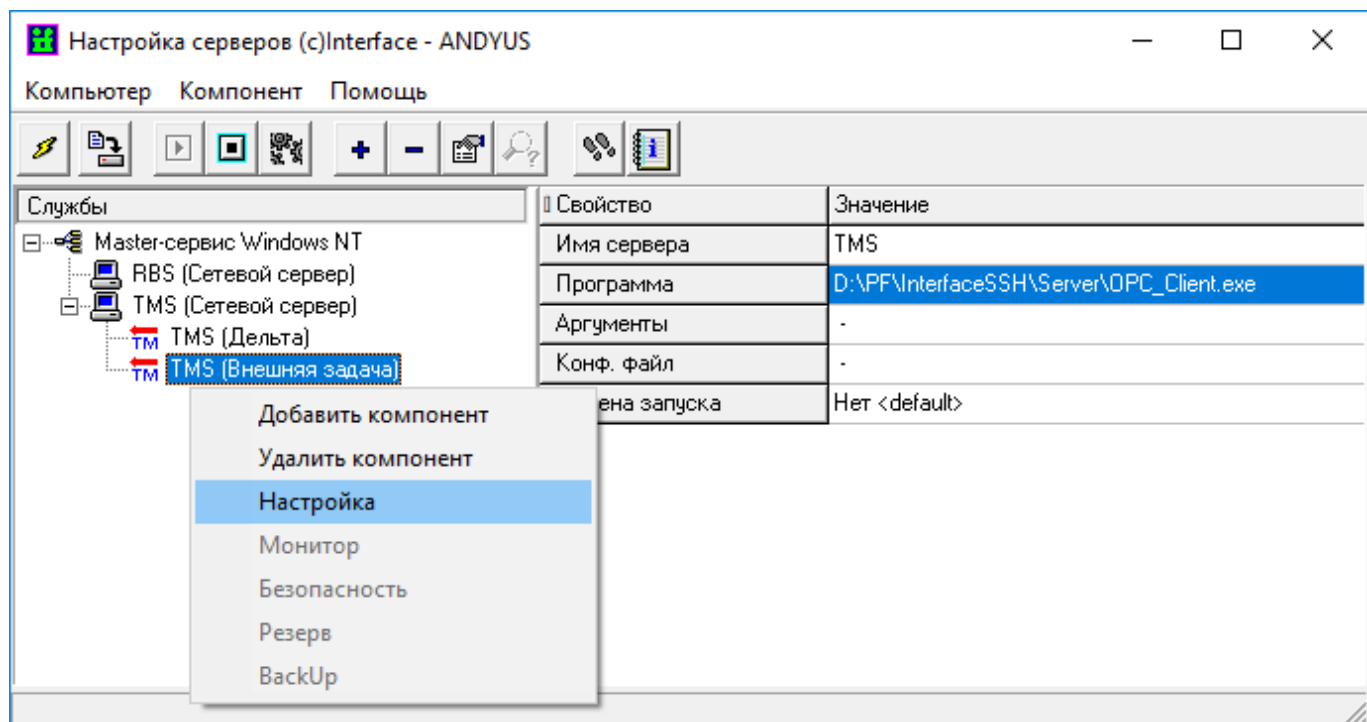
Настройка серверов (c)Interface - ANDYUS

Компьютер Компонент Помощь

Службы

Master-сервис Windows NT
RBS (Сетевой сервер)
TMS (Сетевой сервер)
TM TMS (Дельта)
TM TMS (Внешняя задача)

| Свойство | Значение |
|---|---|
| Имя сервера | TMS |
| Программа | D:\PF\InterfaceSSH\Server\OPC_Client.exe |
| Аргументы | - |
| Конф. файл | - |
| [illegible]ена запуска | Нет <default> |

Добавить компонент
Удалить компонент
Настройка
Монитор
Безопасность
Резерв
BackUp